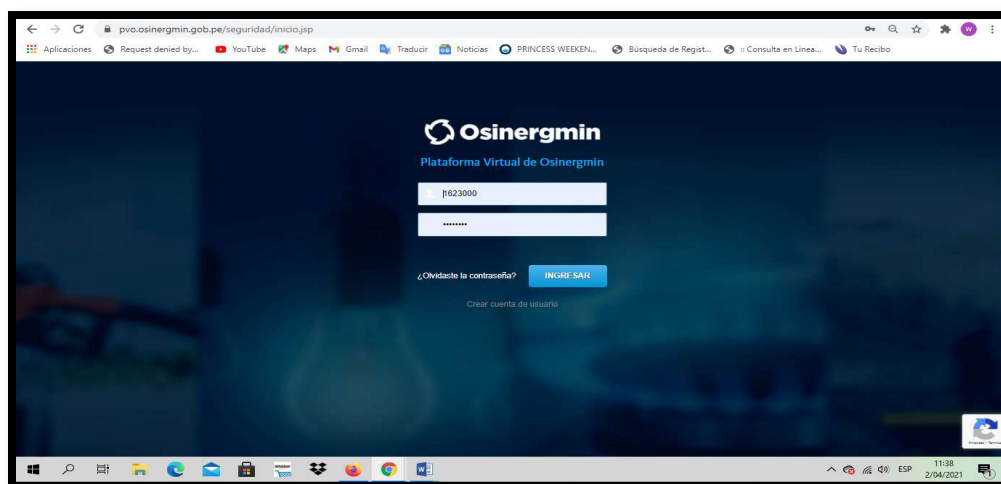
pvo.osinergmin.gob.pe/seguridad/inicio.jsp

Aplicaciones Request denied by... YouTube Maps Gmail Traducir Noticias PRINCESS WEEKEN... Búsqueda de Regist... :: Consulta en Linea... Tu Recibo

Osinergmin
Plataforma Virtual de Osinergmin

1623000
••••••••

¿Olvidaste la contraseña? INGRESAR

Crear cuenta de usuario

ESP 11:38 2/04/2021